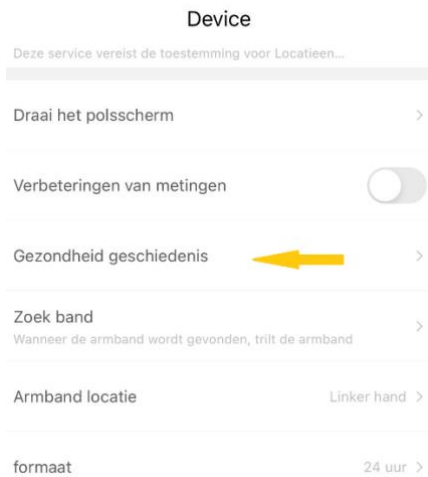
Device

Deze service vereist de toestemming voor Locatieen...

Draai het polsscherm >

Verbeteringen van metingen

Gezondheid geschiedenis >

Zoek band
Wanneer de armband wordt gevonden, trilt de armband >

Armband locatie Linker hand >

formaat 24 uur >